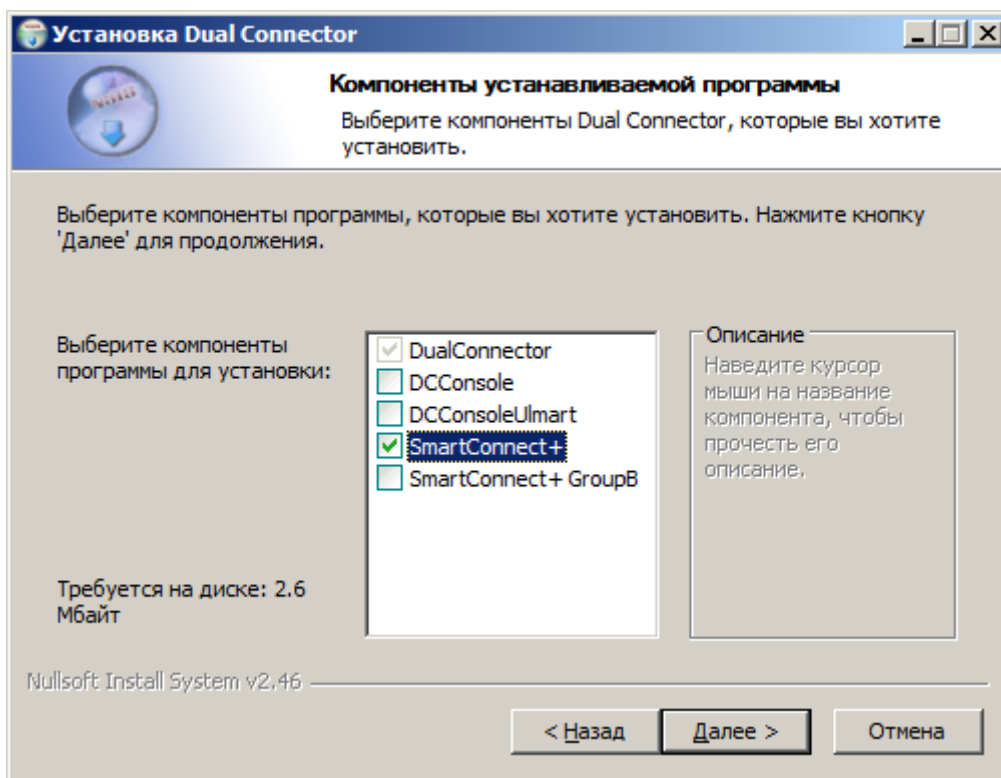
Установка Dual Connector

Компоненты устанавливаемой программы

Выберите компоненты Dual Connector, которые вы хотите установить.

Выберите компоненты программы, которые вы хотите установить. Нажмите кнопку 'Далее' для продолжения.

Выберите компоненты программы для установки:

DualConnector
DCConsole
DCConsoleUlmart
SmartConnect+
SmartConnect+ GroupB

Описание
Наведите курсор мыши на название компонента, чтобы прочесть его описание.

Требуется на диске: 2.6 Мбайт

Nullsoft Install System v2.46

< Назад
Далее >
Отмена